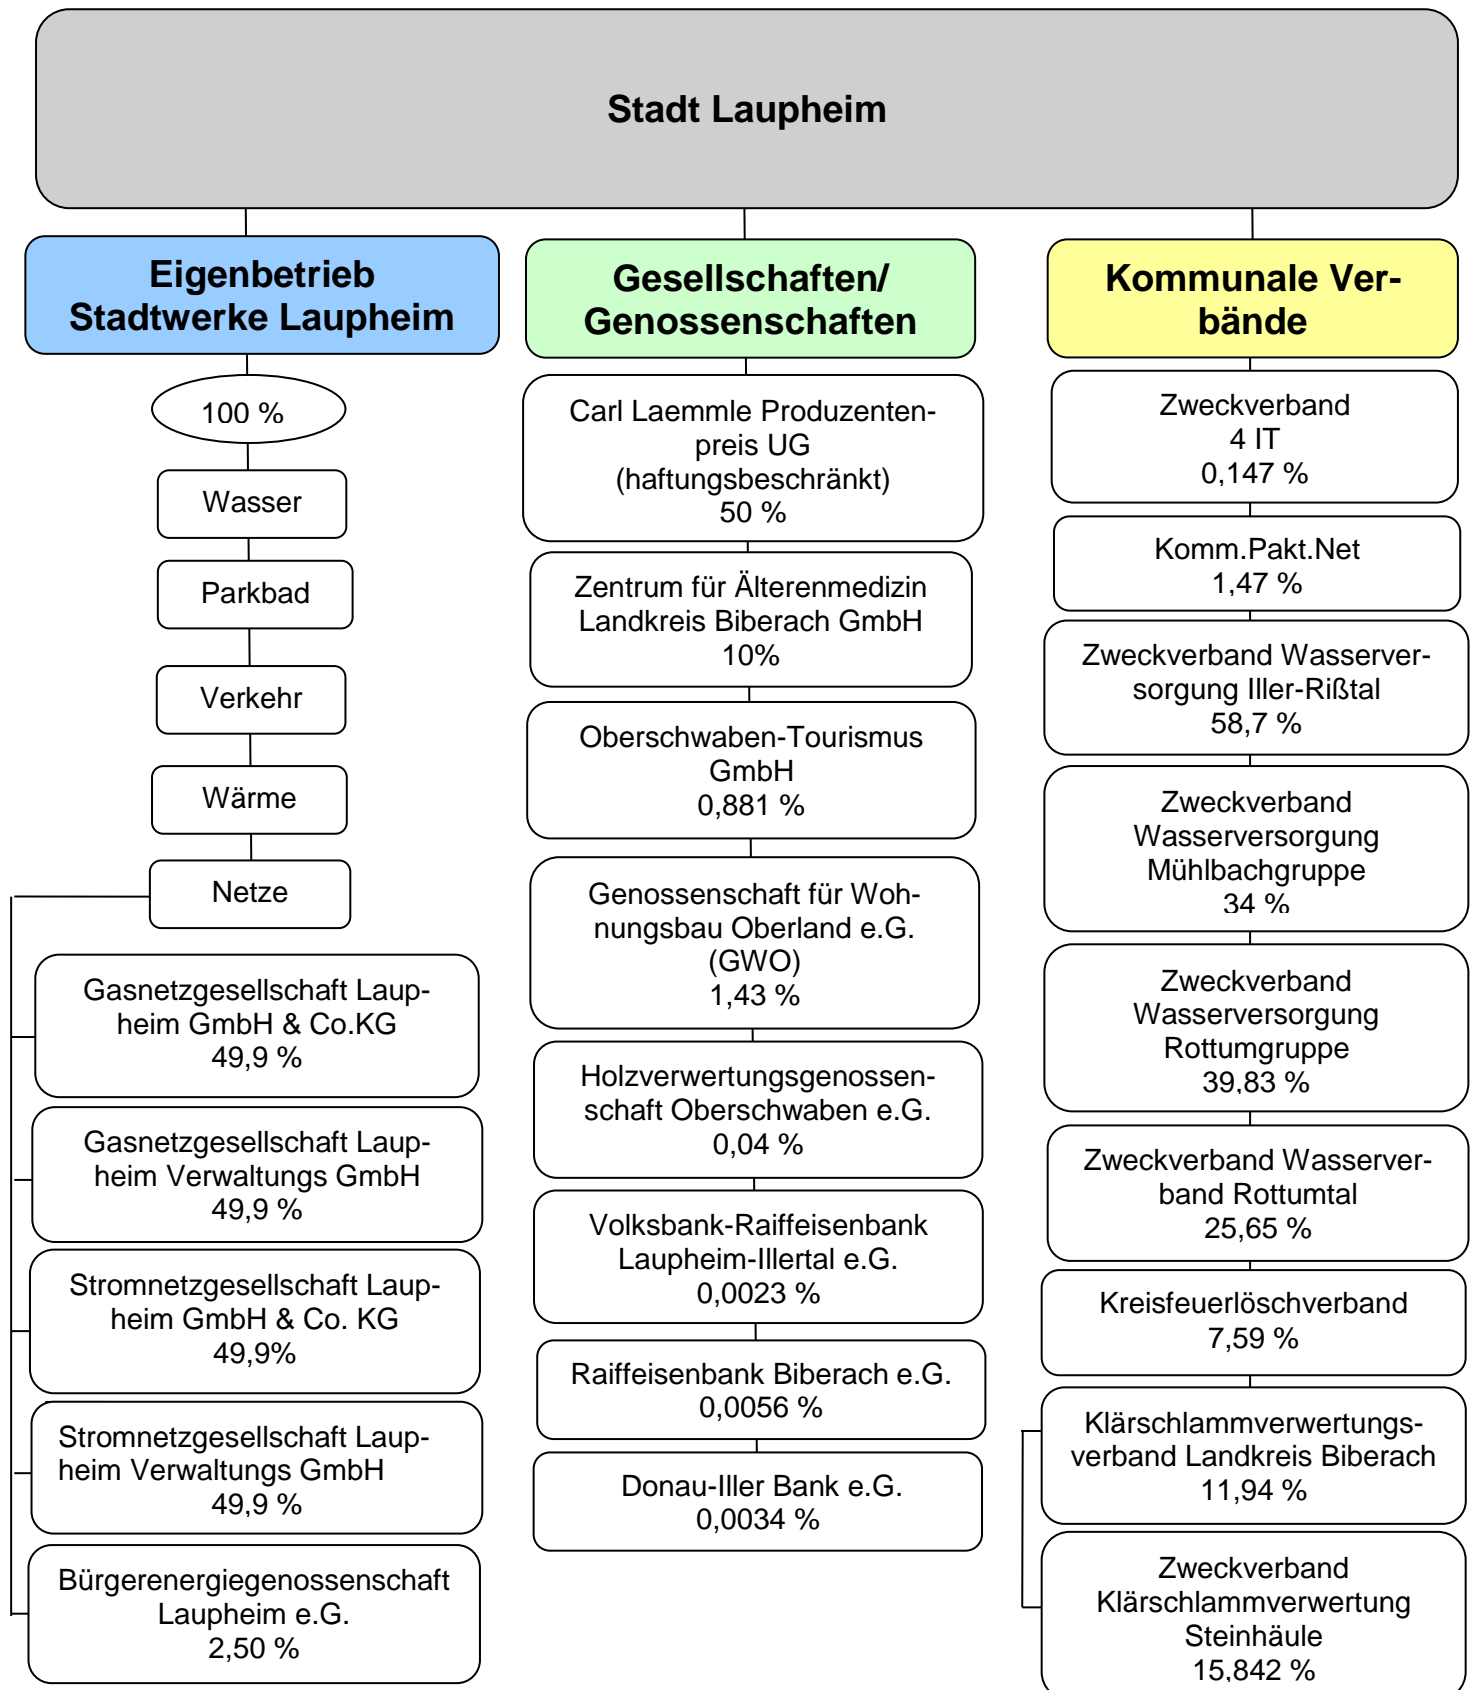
Stadt Laupheim

Eigenbetrieb Stadtwerke Laupheim

100 %

Wasser

Parkbad

Verkehr

Wärme

Netze

Gasnetzgesellschaft Laupheim GmbH & Co.KG
49,9 %

Gasnetzgesellschaft Laupheim Verwaltungs GmbH
49,9 %

Stromnetzgesellschaft Laupheim GmbH & Co. KG
49,9%

Stromnetzgesellschaft Laupheim Verwaltungs GmbH
49,9 %

Bürgerenergiegenossenschaft Laupheim e.G.
2,50 %

Gesellschaften/ Genossenschaften

Carl Laemmle Produzentenpreis UG (haftungsbeschränkt)
50 %

Zentrum für Älterenmedizin Landkreis Biberach GmbH
10%

Oberschwaben-Tourismus GmbH
0,881 %

Genossenschaft für Wohnungsbau Oberland e.G. (GWO)
1,43 %

Holzverwertungsgenossenschaft Oberschwaben e.G.
0,04 %

Volksbank-Raiffeisenbank Laupheim-Illertal e.G.
0,0023 %

Raiffeisenbank Biberach e.G.
0,0056 %

Donau-Iller Bank e.G.
0,0034 %

Kommunale Verbände

Zweckverband 4 IT
0,147 %

Komm.Pakt.Net
1,47 %

Zweckverband Wasserversorgung Iller-Rißtal
58,7 %

Zweckverband Wasserversorgung Mühlbachgruppe
34 %

Zweckverband Wasserversorgung Rottumgruppe
39,83 %

Zweckverband Wasserverband Rottumtal
25,65 %

Kreisfeuerlöschverband
7,59 %

Klärschlammverwertungsverband Landkreis Biberach
11,94 %

Zweckverband Klärschlammverwertung Steinhäule
15,842 %